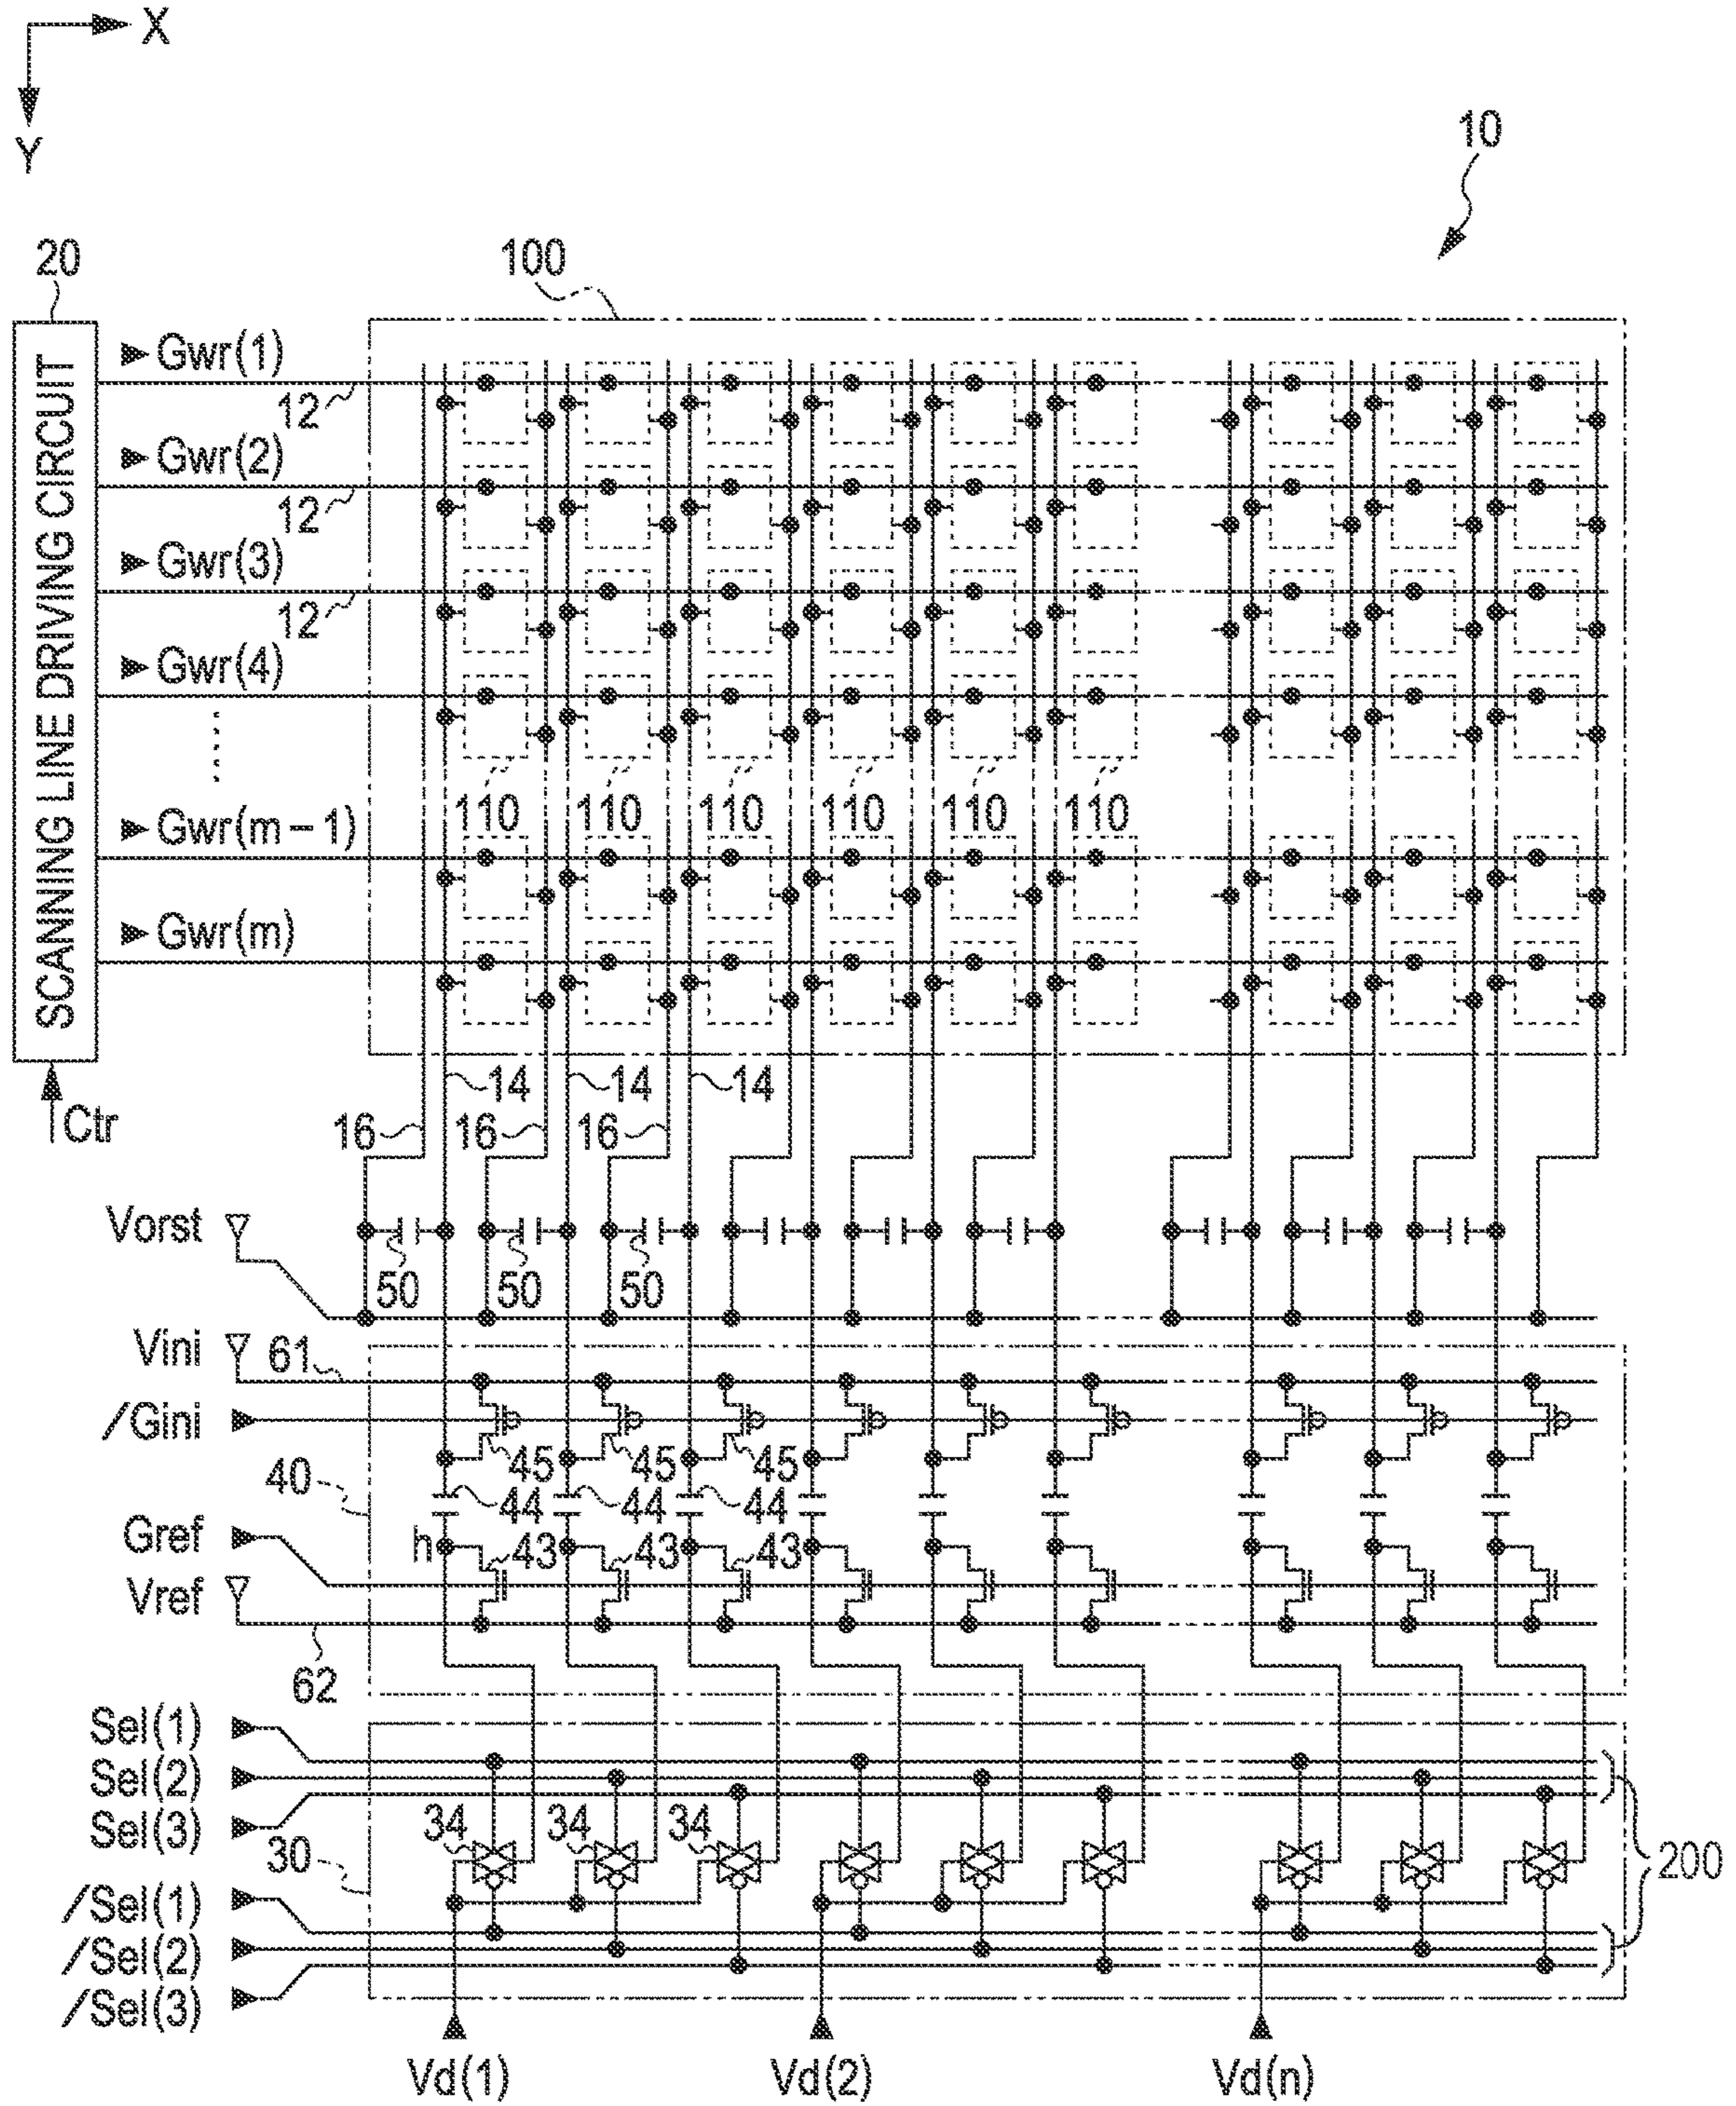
X
Y
10
20
100
SCANNING LINE DRIVING CIRCUIT
Gwr(1)
12
Gwr(2)
12
Gwr(3)
12
Gwr(4)
Gwr(m – 1)
110 110 110 110 110 110
Gwr(m)
Ctr
14 14 14
16 16 16
Vorst
50 50 50
Vini 61
/Gini
45 45 45
40
44 44 44
Gref
h 43 43 43
Vref
62
Sel(1)
Sel(2)
Sel(3)
34 34 34
30
200
/Sel(1)
/Sel(2)
/Sel(3)
Vd(1) Vd(2) Vd(n)